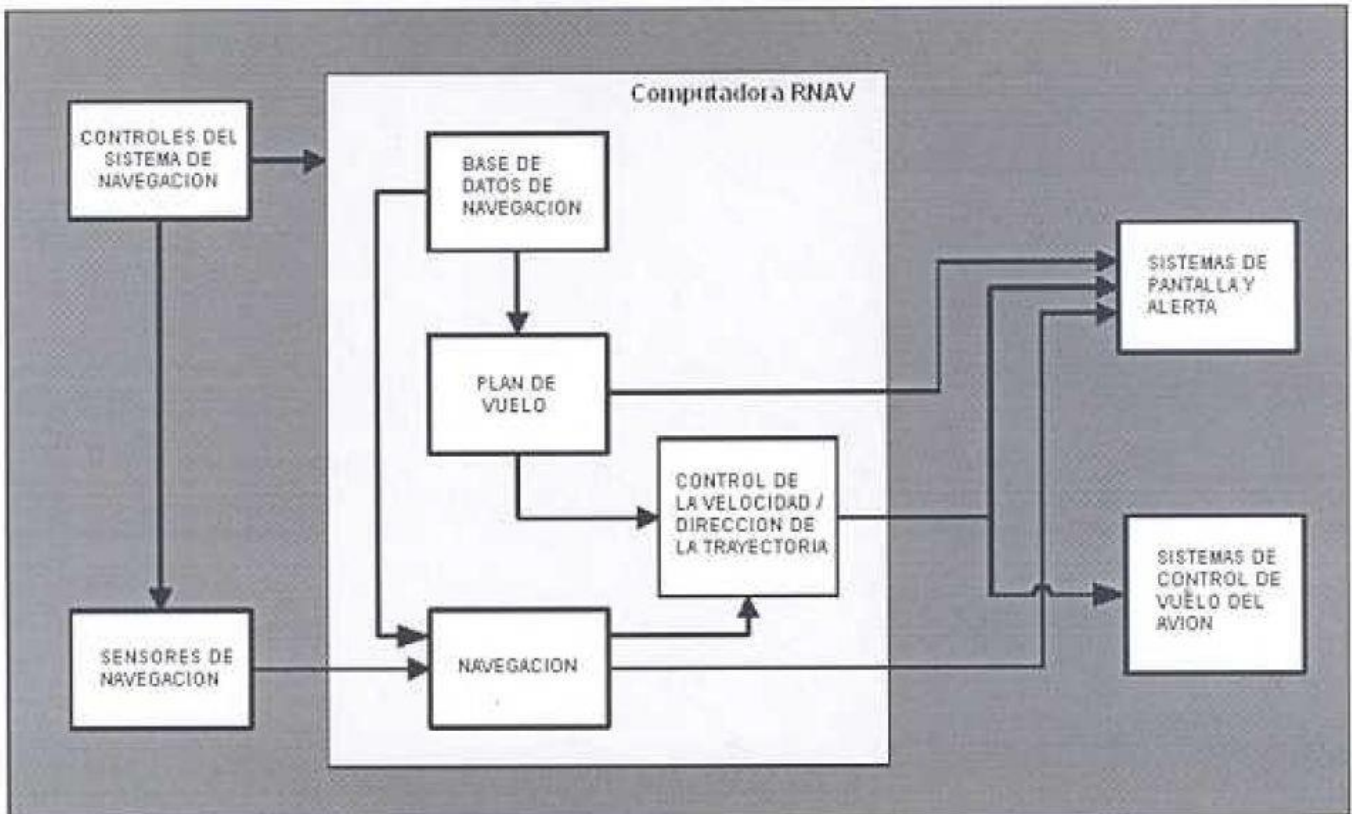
Computadora RNAV

CONTROLES DEL SISTEMA DE NAVEGACION

BASE DE DATOS DE NAVEGACION

SISTEMAS DE PANTALLA Y ALERTA

PLAN DE VUELO

CONTROL DE LA VELOCIDAD / DIRECCION DE LA TRAYECTORIA

SISTEMAS DE CONTROL DE VUELO DEL AVION

SENSORES DE NAVEGACION

NAVEGACION